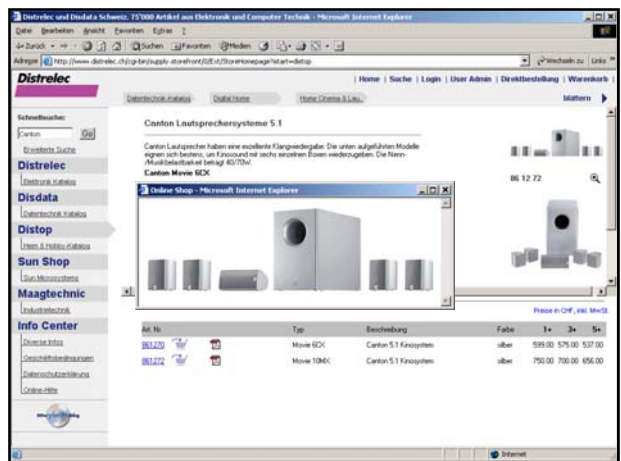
Distrelec und Disdata Schweiz. 75'000 Artikel aus Elektronik und Computer Technik - Microsoft Internet Explorer

Datei Bearbeiten Ansicht Favoriten Extras ?

Zurück Suchen Favoriten Medien

Adresse http://www.distrelec.ch/cgi-bin/supply.storefront/0/Ext/StoreHomepage?start=distop

Wechseln zu Links

Distrelec

| Home | Suche | Login | User Admin | Direktbestellung | Warenkorb |

Datentechnik Katalog Distal Home Home Cinema & Lau...

blättern

Schnellsuche:

Canton Go!

Erweiterte Suche

Distrelec

Elektronik Katalog

Disdata

Datentechnik Katalog

Distop

Heim & Hobby Katalog

Sun Shop

Sun Microsystems

Maagtechnic

Industrietechnik

Info Center

Diverse Infos

Geschäftsbedingungen

Datenschutzerklärung

Online-Hilfe

Canton Lautsprechersysteme 5.1

Canton Lautsprecher haben eine exzellente Klangwiedergabe. Die unten aufgeführten Modelle eignen sich bestens, um Kinosound mit sechs einzelnen Boxen wiederzugeben. Die Nenn-/Musikbelastbarkeit beträgt 40/70W.

Canton Movie 6CX

86 12 72

Online Shop - Microsoft Internet Explorer

Preise in CHF, inkl. MwSt.

| Art. Nr. | | | Typ | Beschreibung | Farbe | 1+ | 3+ | 5+ |
|---|---|---|---|---|---|---|---|---|
| 861270 | | | Movie 6CX | Canton 5.1 Kinosystem | silber | 599.00 | 575.00 | 537.00 |
| 861272 | | | Movie 10MX | Canton 5.1 Kinosystem | silber | 750.00 | 700.00 | 656.00 |

Internet